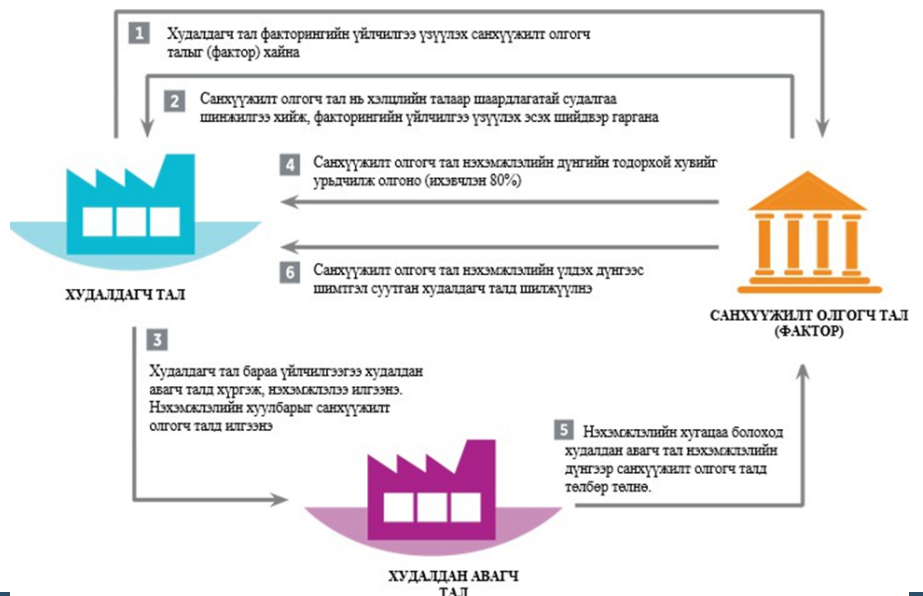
1 Худалдагч тал факторингийн үйлчилгээ үзүүлэх санхүүжилт олгогч талыг (фактор) хайна

2 Санхүүжилт олгогч тал нь хэлцлийн талаар шаардлагатай судалгаа шинжилгээ хийж, факторингийн үйлчилгээ үзүүлэх эсэх шийдвэр гаргана

4 Санхүүжилт олгогч тал нэхэмжлэлийн дүнгийн тодорхой хувийг урьдчилж олгоно (ихэвчлэн 80%)

6 Санхүүжилт олгогч тал нэхэмжлэлийн үлдэх дүнгээс шимтгэл суутган худалдагч талд шилжүүлнэ

ХУДАЛДАГЧ ТАЛ

САНХҮҮЖИЛТ ОЛГОГЧ ТАЛ (ФАКТОР)

3 Худалдагч тал бараа үйлчилгээгээ худалдан авагч талд хүргэж, нэхэмжлэлээ илгээнэ. Нэхэмжлэлийн хуулбарыг санхүүжилт олгогч талд илгээнэ

5 Нэхэмжлэлийн хугацаа болоход худалдан авагч тал нэхэмжлэлийн дүнгээр санхүүжилт олгогч талд төлбөр төлнө.

ХУДАЛДАН АВАГЧ ТАЛ